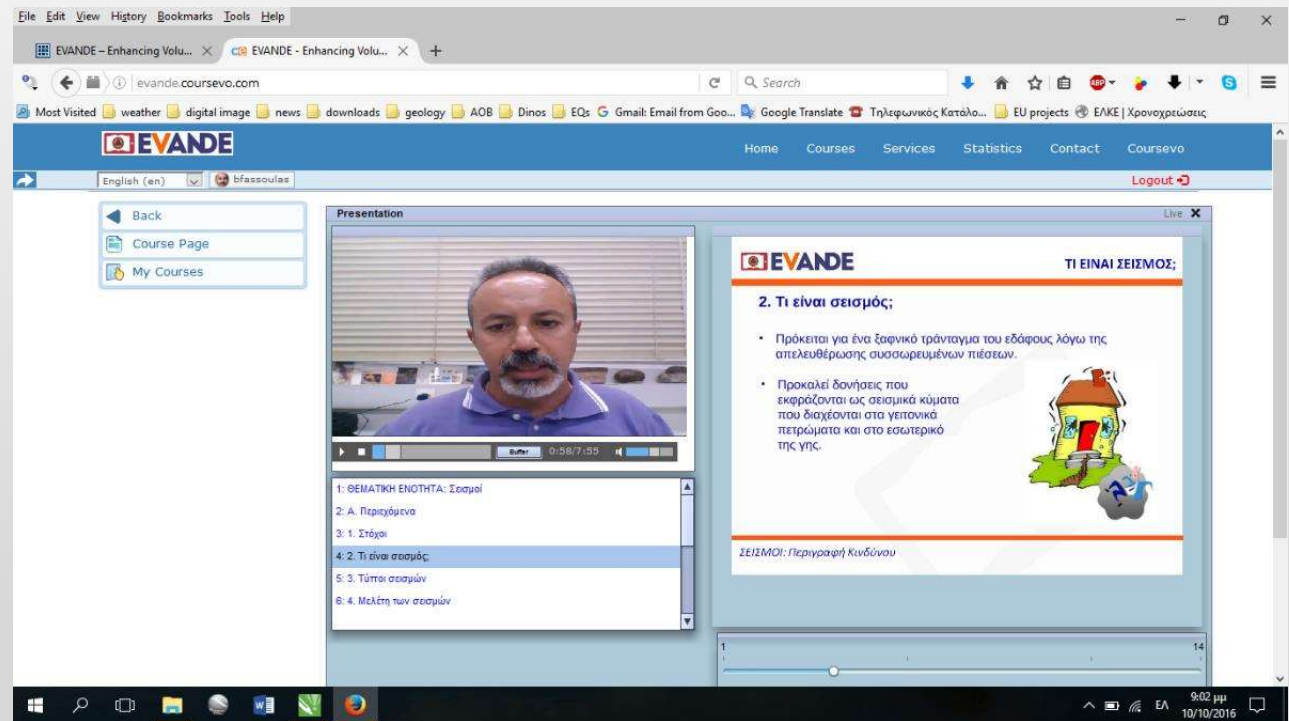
File Edit View History Bookmarks Tools Help

EVANDE – Enhancing Volu... ×
EVANDE - Enhancing Volu... ×
+

evande.coursevo.com
Search

Most Visited weather digital image news downloads geology AOB Dinos EQs Gmail: Email from Goo... Google Translate Τηλεφωνικός Κατάλο... EU projects ΕΛΚΕ | Χρονοχρεώσεις

EVANDE

Home Courses Services Statistics Contact Coursevo

English (en) bfassoulas

Logout

Back
Course Page
My Courses

Presentation

Live ×

Buffer 0:58/7:55

1: ΘΕΜΑΤΙΚΗ ΕΝΟΤΗΤΑ: Σεισμοί
2: Α. Περιεχόμενα
3: 1. Στόχοι
4: 2. Τι είναι σεισμός;
5: 3. Τύποι σεισμών
6: 4. Μελέτη των σεισμών

EVANDE

ΤΙ ΕΙΝΑΙ ΣΕΙΣΜΟΣ;

2. Τι είναι σεισμός;

• Πρόκειται για ένα ξαφνικό τράνταγμα του εδάφους λόγω της απελευθέρωσης συσσωρευμένων πιέσεων.

• Προκαλεί δονήσεις που εκφράζονται ως σεισμικά κύματα που διαχέονται στα γειτονικά πετρώματα και στο εσωτερικό της γης.

ΣΕΙΣΜΟΙ: Περιγραφή Κινδύνου

1
14

ΕΛ
9:02 μμ
10/10/2016